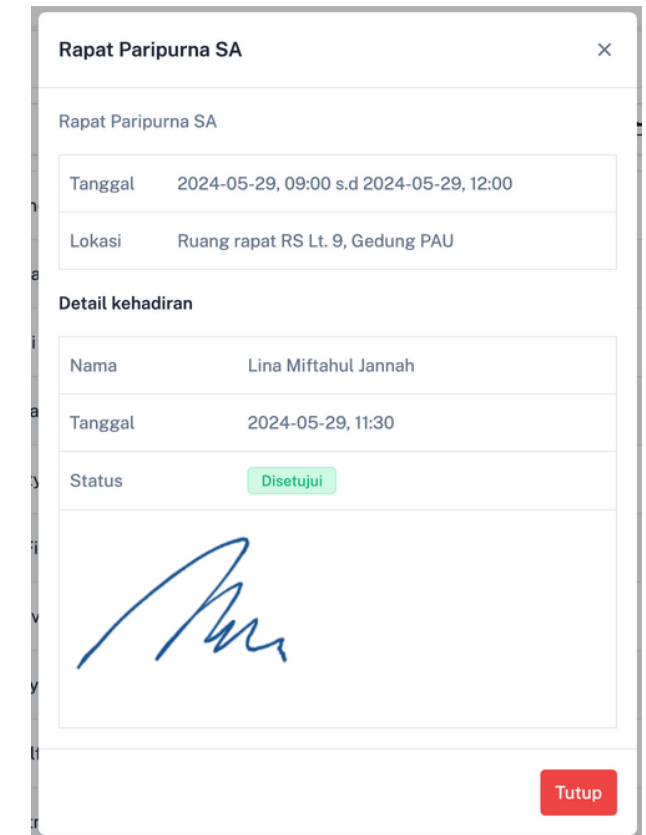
Rapat Paripurna SA

×

Rapat Paripurna SA

| Tanggal | 2024-05-29, 09:00 s.d 2024-05-29, 12:00 |
|---|---|
| Lokasi | Ruang rapat RS Lt. 9, Gedung PAU |

Detail kehadiran

| Nama | Lina Miftahul Jannah |
|---|---|
| Tanggal | 2024-05-29, 11:30 |
| Status | Disetujui |

Tutup